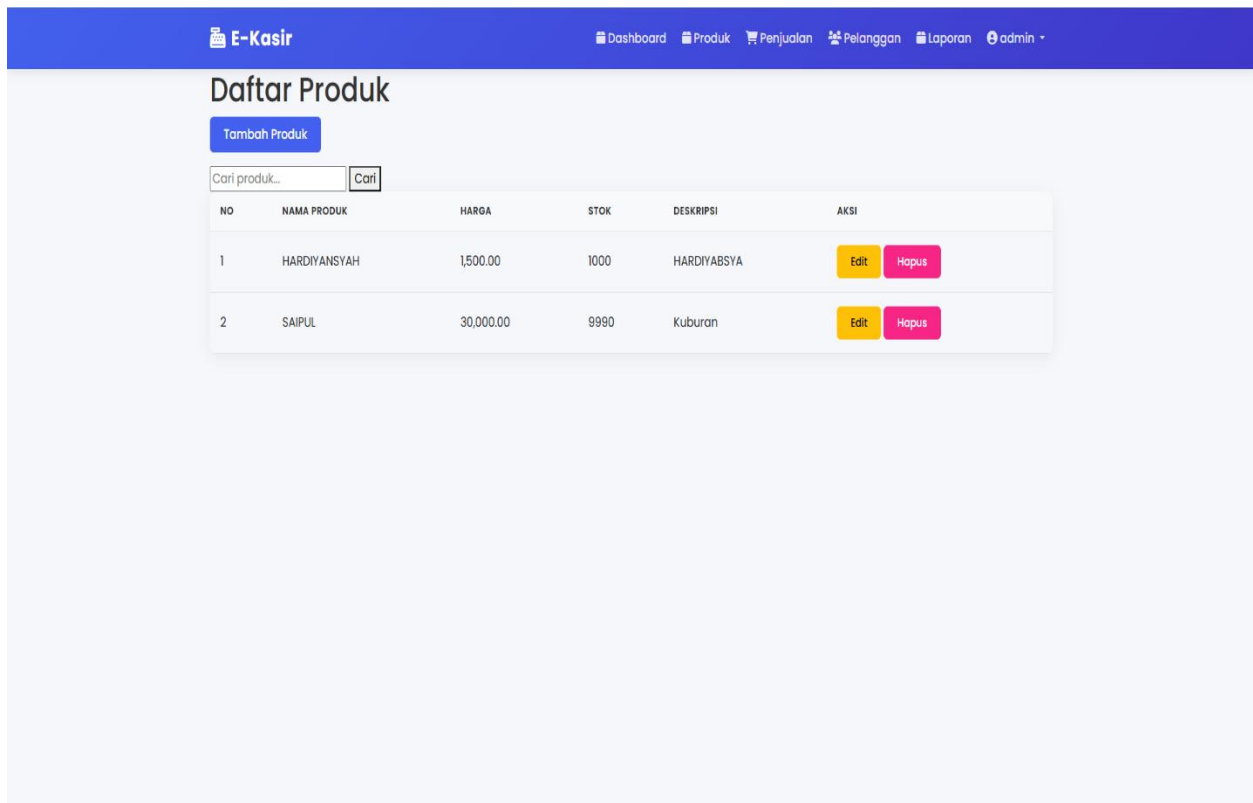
E-Kasir

Dashboard Produk Penjualan Pelanggan Laporan admin

Daftar Produk

Tambah Produk

Cari produk... Cari

| NO | NAMA PRODUK | HARGA | STOK | DESKRIPSI | AKSI |
|---|---|---|---|---|---|
| 1 | HARDIYANSYAH | 1,500.00 | 1000 | HARDIYABSYA | Edit Hapus |
| 2 | SAIPUL | 30,000.00 | 9990 | Kuburan | Edit Hapus |